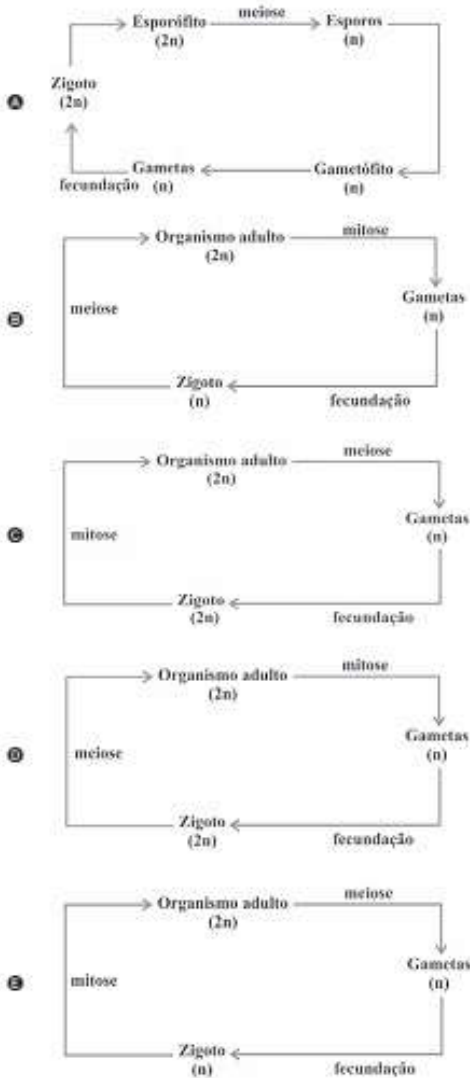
A

Esporófito (2n)

meiose

Esporos (n)

Zigoto (2n)

Gametas (n)

fecundação

Gametófito (n)

B

Organismo adulto (2n)

mitose

meiose

Gametas (n)

Zigoto (n)

fecundação

C

Organismo adulto (2n)

meiose

mitose

Gametas (n)

Zigoto (2n)

fecundação

D

Organismo adulto (2n)

mitose

meiose

Gametas (n)

Zigoto (2n)

fecundação

E

Organismo adulto (2n)

meiose

mitose

Gametas (n)

Zigoto (n)

fecundação